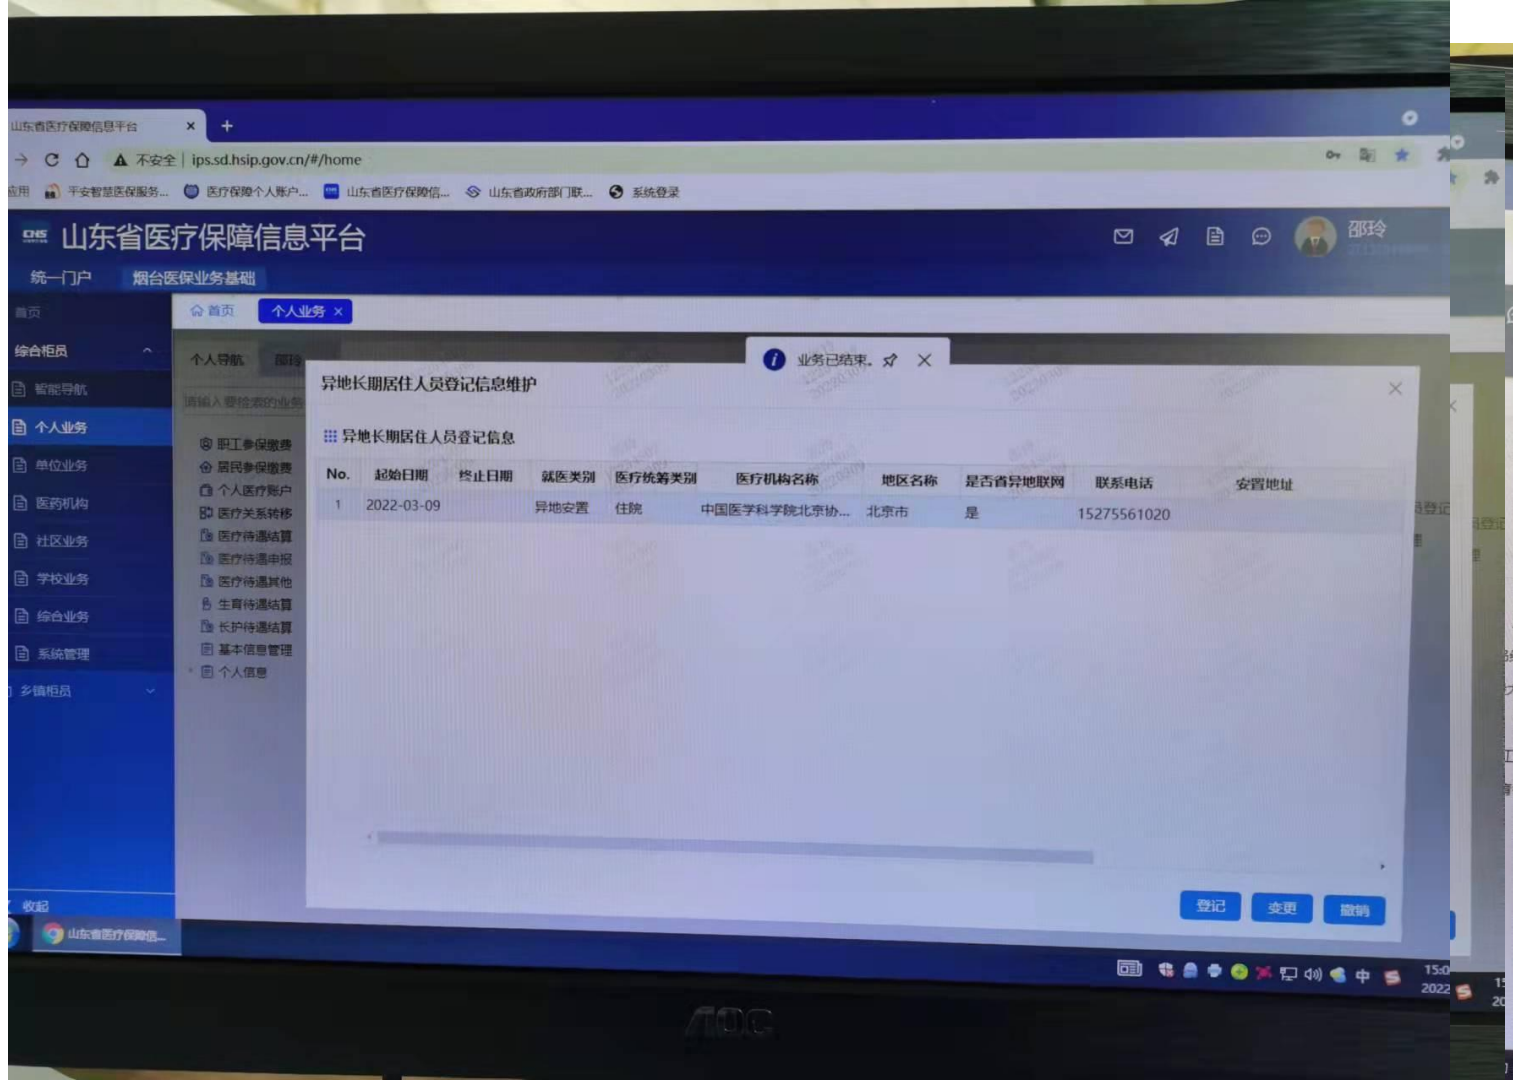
山东省医疗保障信息平台 ×
+
不安全 | ips.sd.hsip.gov.cn/#/home
应用 平安智慧医保服务... 医疗保障个人账户... 山东省医疗保障信... 山东省政府部门联... 系统登录

山东省医疗保障信息平台
邵玲
统一门户 烟台医保业务基础

首页
综合柜员
智能导航
个人业务
单位业务
医药机构
社区业务
学校业务
综合业务
系统管理
乡镇柜员
收起

首页 个人业务 ×
个人导航
职工参保缴费
居民参保缴费
个人医疗账户
医疗关系转移
医疗待遇结算
医疗待遇申报
医疗待遇其他
生育待遇结算
长护待遇结算
基本信息管理
个人信息

业务已结束。

异地长期居住人员登记信息维护
异地长期居住人员登记信息

| No. | 起始日期 | 终止日期 | 就医类别 | 医疗统筹类别 | 医疗机构名称 | 地区名称 | 是否省异地联网 | 联系电话 | 安置地址 |
|---|---|---|---|---|---|---|---|---|---|
| 1 | 2022-03-09 | | 异地安置 | 住院 | 中国医学科学院北京协... | 北京市 | 是 | 15275561020 | |

登记 变更 撤销

山东省医疗保障信...
中
15:0
2022
AOC